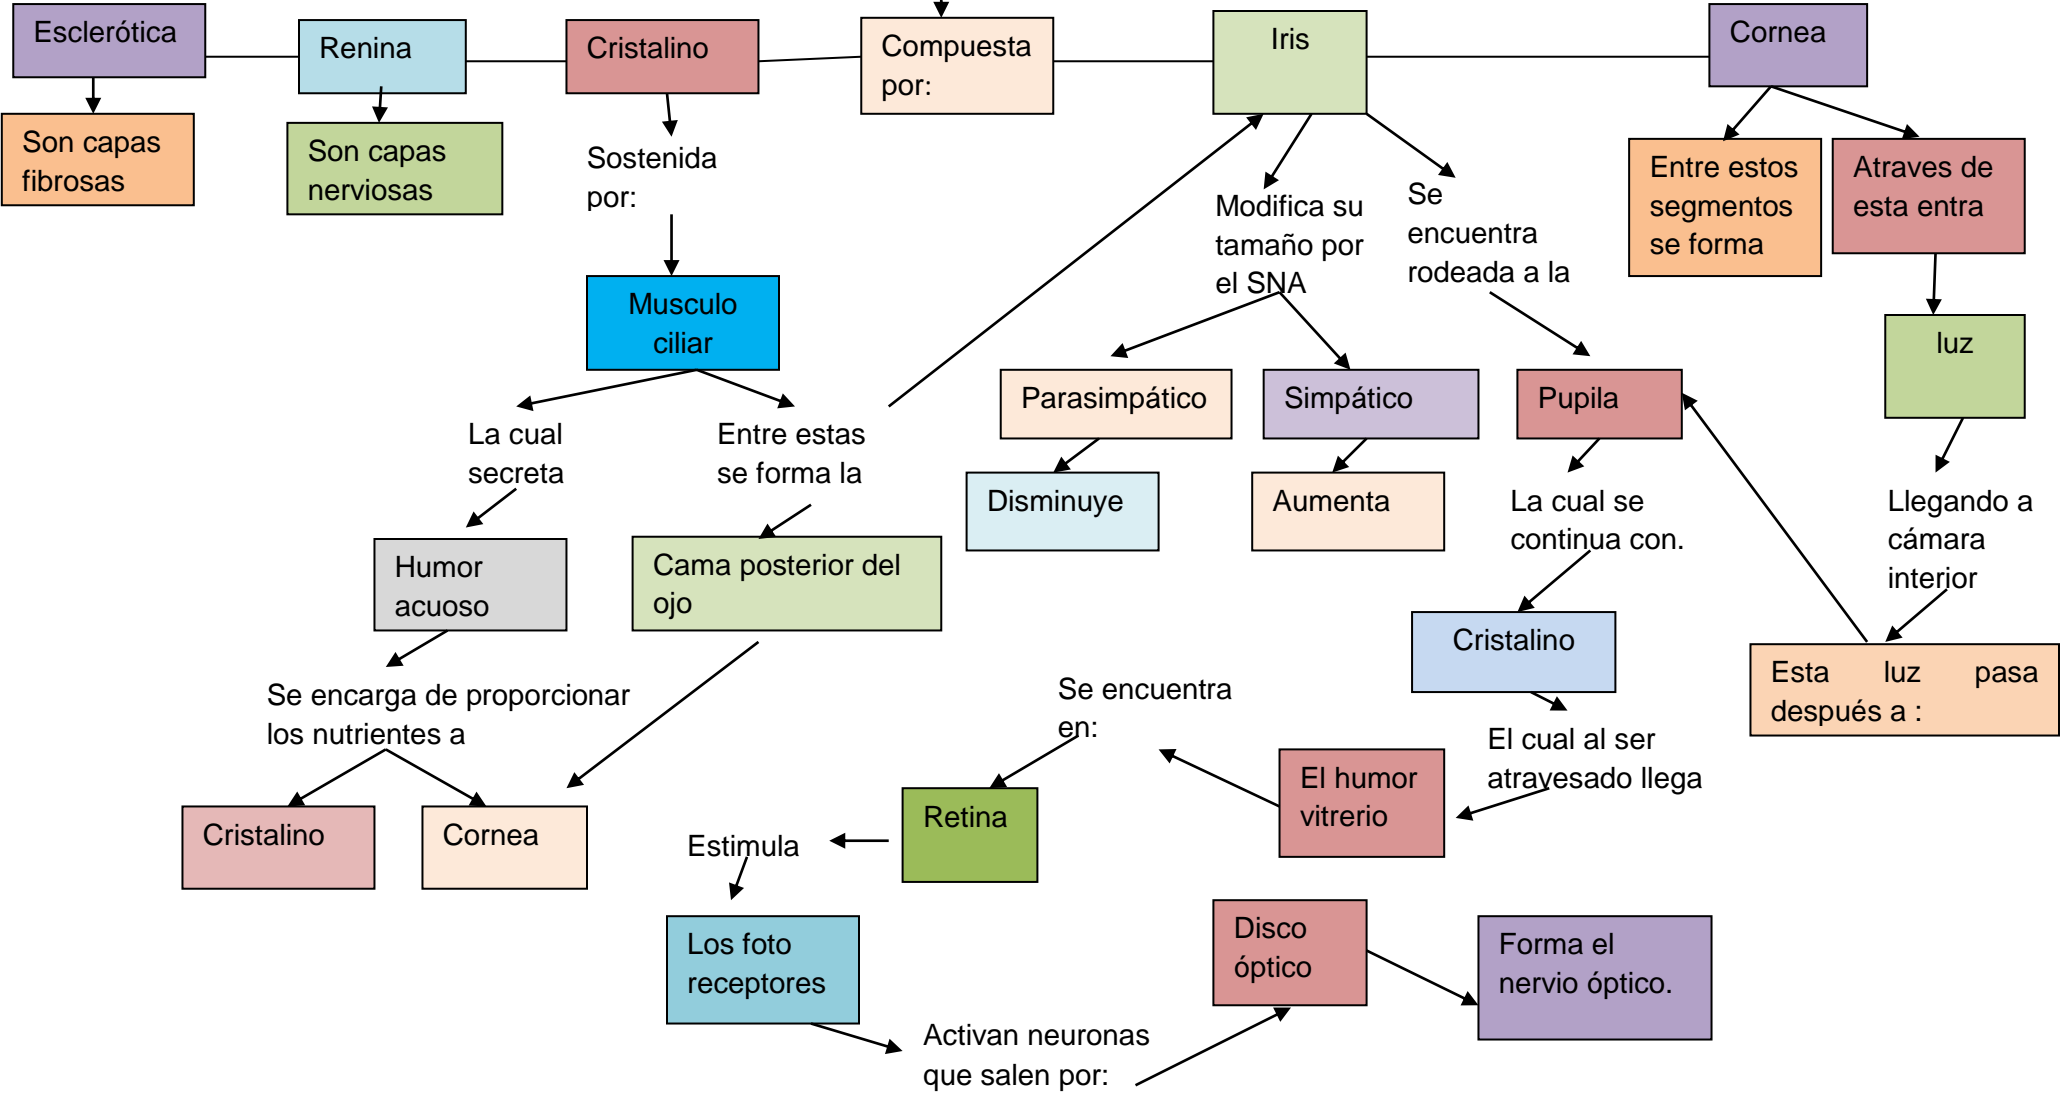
Esclerótica

Son capas fibrosas

Renina

Son capas nerviosas

Cristalino

Sostenida por:

Musculo ciliar

La cual secreta

Humor acuoso

Se encarga de proporcionar los nutrientes a

Cristalino

Cornea

Entre estas se forma la

Cama posterior del ojo

Compuesta por:

Iris

Modifica su tamaño por el SNA

Parasimpático

Disminuye

Simpático

Aumenta

Se encuentra rodeada a la

Pupila

La cual se continua con.

Cristalino

El cual al ser atravesado llega

El humor vitrerio

Se encuentra en:

Retina

Estimula

Los foto receptores

Activan neuronas que salen por:

Disco óptico

Forma el nervio óptico.

Cornea

Entre estos segmentos se forma

Atraves de esta entra

luz

Llegando a cámara interior

Esta luz pasa después a :